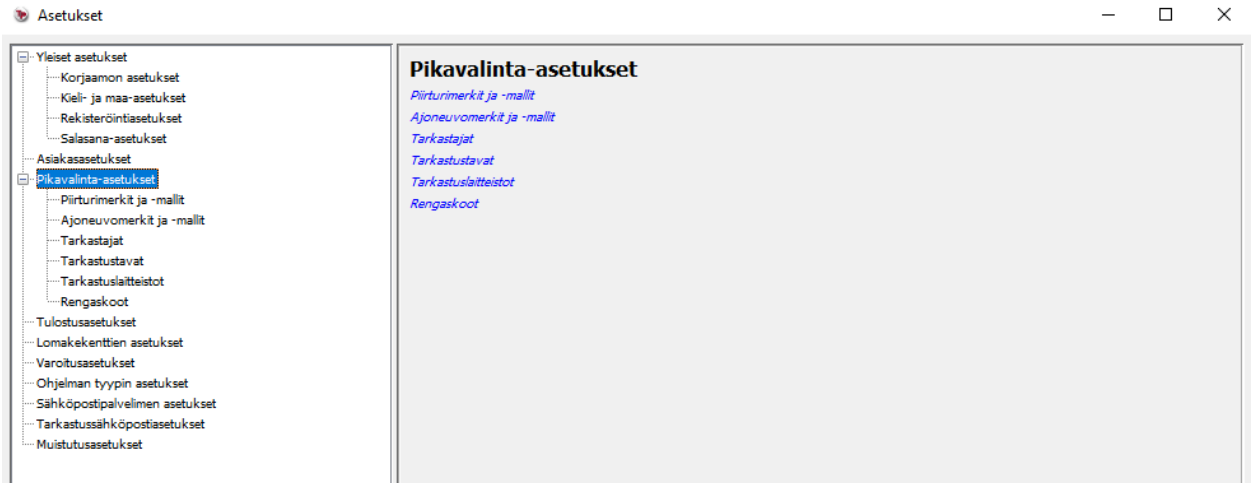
Asetukset

Yleiset asetukset
Korjaamon asetukset
Kieli- ja maa-asetukset
Rekisteröintiasetukset
Salasana-asetukset
Asiakasasetukset
Pikavalinta-asetukset
Piirturimerkit ja -mallit
Ajoneuvomerkit ja -mallit
Tarkastajat
Tarkastustavat
Tarkastuslaitteistot
Rengaskoot
Tulostusasetukset
Lomakekenttien asetukset
Varoitusasetukset
Ohjelman tyypin asetukset
Sähköpostipalvelimen asetukset
Tarkastussähköpostiasetukset
Muistutusasetukset

Pikavalinta-asetukset
Piirturimerkit ja -mallit
Ajoneuvomerkit ja -mallit
Tarkastajat
Tarkastustavat
Tarkastuslaitteistot
Rengaskoot